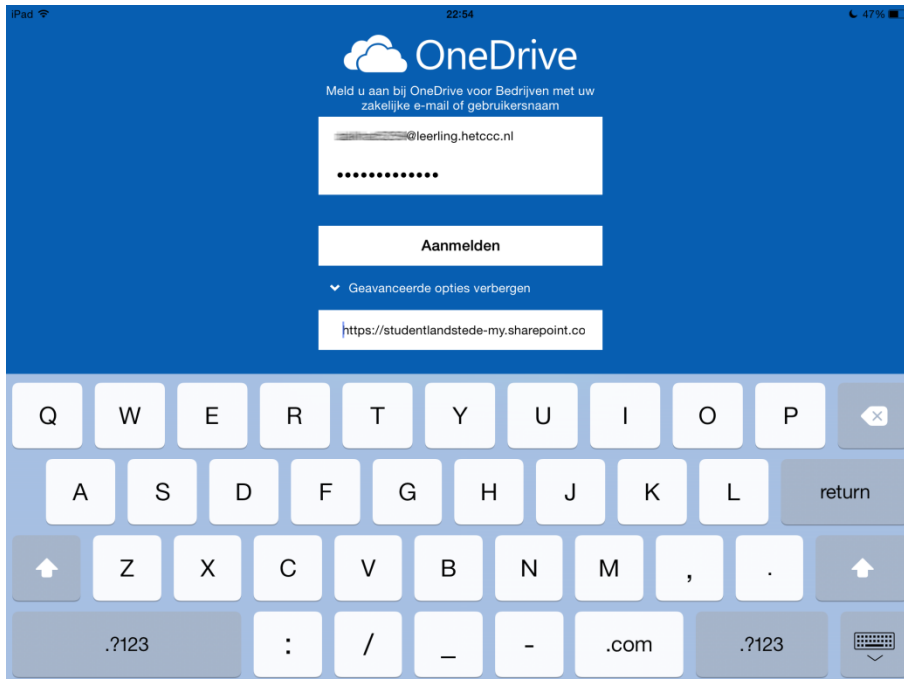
iPad

22:54

47%

OneDrive

Meld u aan bij OneDrive voor Bedrijven met uw zakelijke e-mail of gebruikersnaam

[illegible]@leerling.hetccc.nl

•••••••••••••

Aanmelden

Geavanceerde opties verbergen

https://studentlandstede-my.sharepoint.co

Q W E R T Y U I O P

A S D F G H J K L return

Z X C V B N M , .

.?123 : / _ - .com .?123